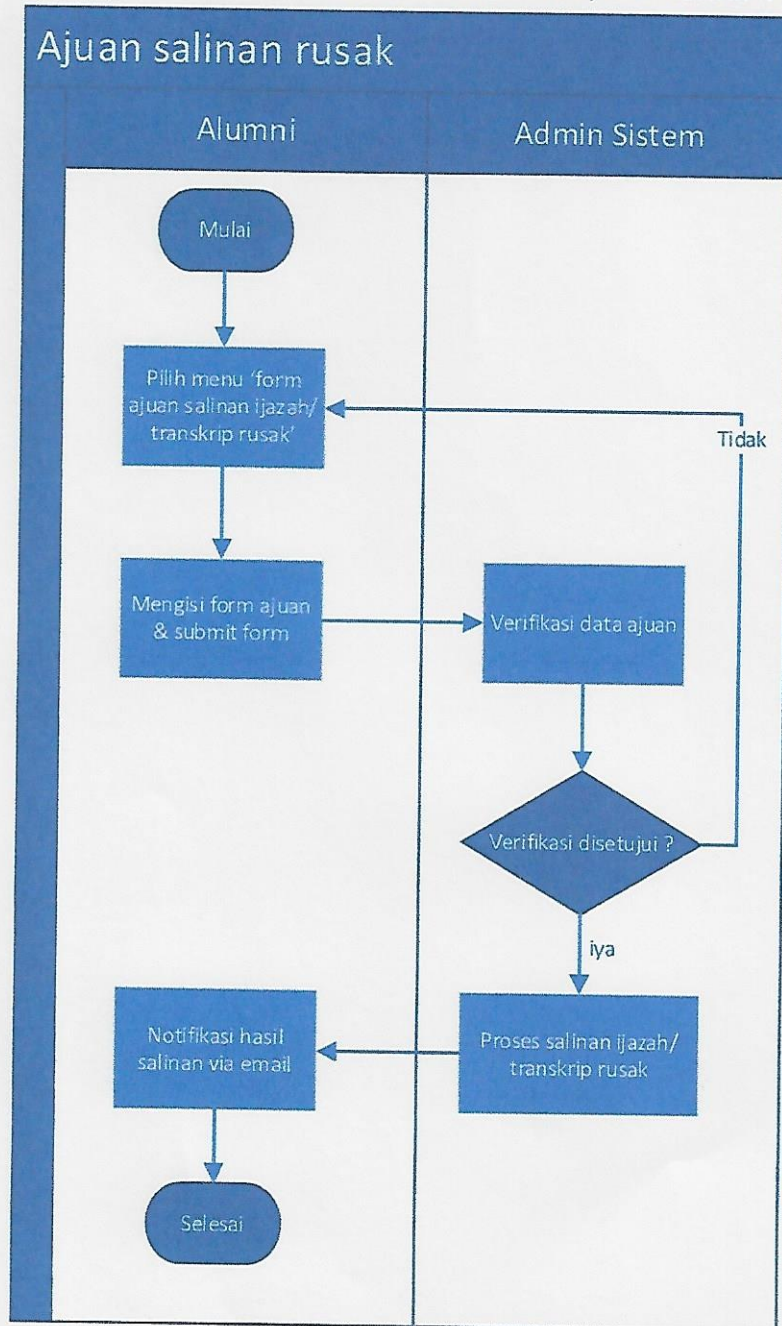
Ajuan salinan rusak

Alumni

Admin Sistem

Mulai

Pilih menu 'form ajuan salinan ijazah/ transkrip rusak'

Tidak

Mengisi form ajuan & submit form

Verifikasi data ajuan

Verifikasi disetujui ?

iya

Notifikasi hasil salinan via email

Proses salinan ijazah/ transkrip rusak

Selesai